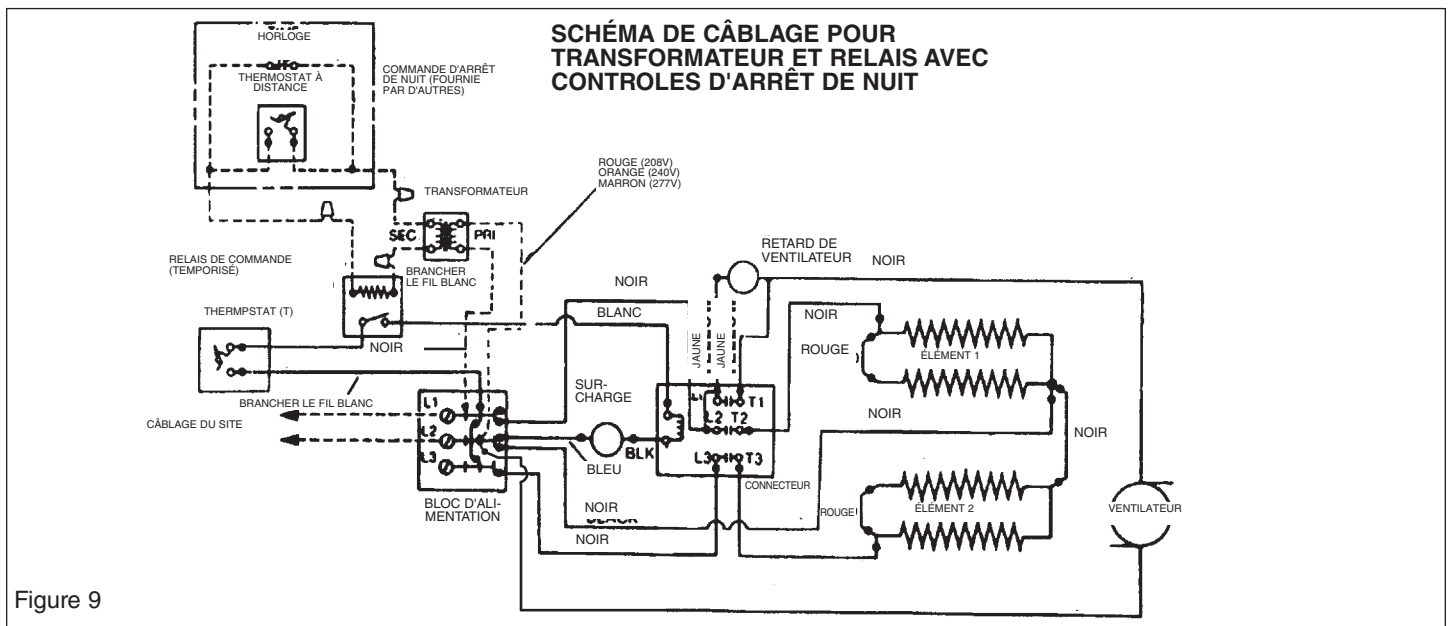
SCHÉMA DE CÂBLAGE POUR TRANSFORMATEUR ET RELAIS AVEC CONTROLES D'ARRÊT DE NUIT

HORLOGE

THERMOSTAT À DISTANCE

COMMANDE D'ARRÊT DE NUIT (FOURNIE PAR D'AUTRES)

TRANSFORMATEUR

ROUGE (208V)
ORANGE (240V)
MARRON (277V)

SEC
PRI

RELAIS DE COMMANDE (TEMPORISÉ)

BRANCHER LE FIL BLANC

RETARD DE VENTILATEUR

NOIR

NOIR

THERMPSTAT (T)

BLANC

NOIR

NOIR

JAUNE

JAUNE

ROUGE

ÉLÉMENT 1

BRANCHER LE FIL BLANC

SUR-CHARGE

L1
T1
L2
T2

NOIR

CÂBLAGE DU SITE

L1
L2
L3

NOIR

BLEU

BLK

L3
T3

CONNECTEUR

BLOC D'ALI-MENTATION

NOIR

ROUGE

ÉLÉMENT 2

VENTILATEUR

NOIR

Figure 9